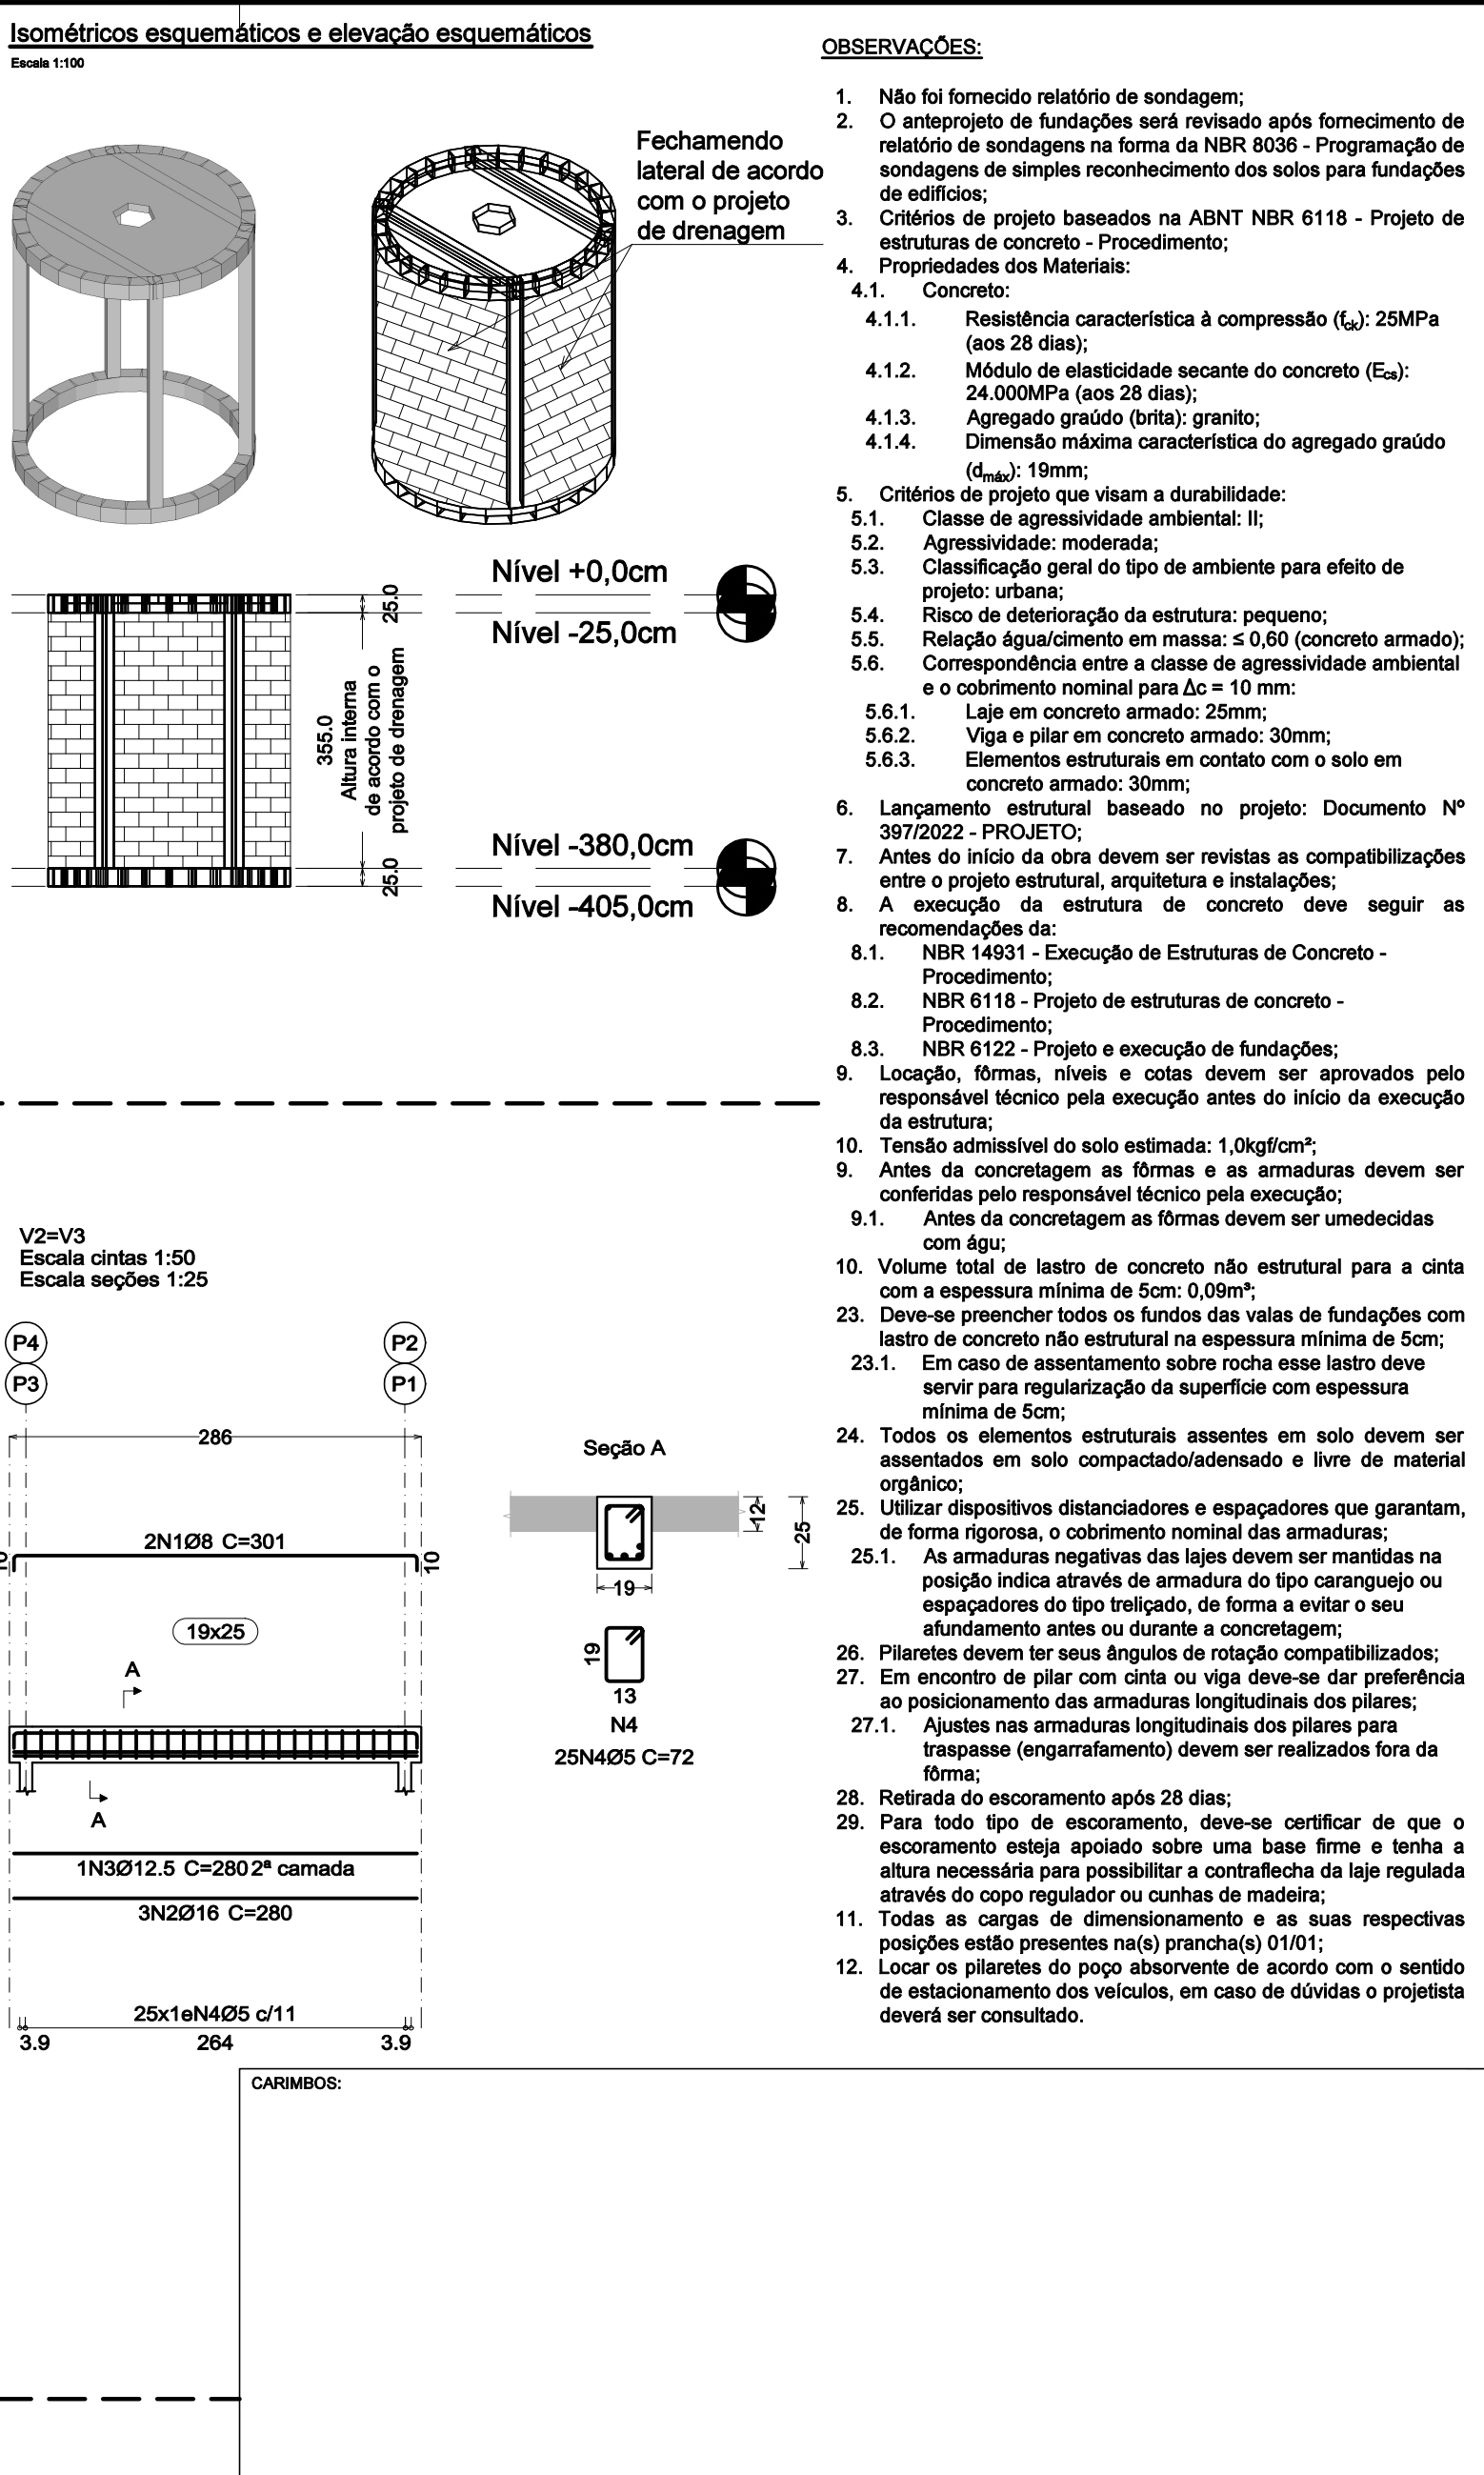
Isométricos esquemáticos e elevação esquemáticos
Escala 1:100

Fechamento lateral de acordo com o projeto de drenagem

Nível +0,0cm
Nível -25,0cm
25.0
355.0
Altura interna de acordo com o projeto de drenagem
Nível -380,0cm
Nível -405,0cm
25.0

OBSERVAÇÕES:

1. Não foi fornecido relatório de sondagem;
2. O anteprojeto de fundações será revisado após fornecimento de relatório de sondagens na forma da NBR 8036 - Programação de sondagens de simples reconhecimento dos solos para fundações de edifícios;
3. Critérios de projeto baseados na ABNT NBR 6118 - Projeto de estruturas de concreto - Procedimento;
4. Propriedades dos Materiais:
4.1. Concreto:
4.1.1. Resistência característica à compressão ($f_{ck}$): 25MPa (aos 28 dias);
4.1.2. Módulo de elasticidade secante do concreto ($E_{cs}$): 24.000MPa (aos 28 dias);
4.1.3. Agregado graúdo (brita): granito;
4.1.4. Dimensão máxima característica do agregado graúdo ($d_{máx}$): 19mm;
5. Critérios de projeto que visam a durabilidade:
5.1. Classe de agressividade ambiental: II;
5.2. Agressividade: moderada;
5.3. Classificação geral do tipo de ambiente para efeito de projeto: urbana;
5.4. Risco de deterioração da estrutura: pequeno;
5.5. Relação água/cimento em massa: ≤ 0,60 (concreto armado);
5.6. Correspondência entre a classe de agressividade ambiental e o cobrimento nominal para Δc = 10 mm:
5.6.1. Laje em concreto armado: 25mm;
5.6.2. Viga e pilar em concreto armado: 30mm;
5.6.3. Elementos estruturais em contato com o solo em concreto armado: 30mm;
6. Lançamento estrutural baseado no projeto: Documento Nº 397/2022 - PROJETO;
7. Antes do início da obra devem ser revistas as compatibilizações entre o projeto estrutural, arquitetura e instalações;
8. A execução da estrutura de concreto deve seguir as recomendações da:
8.1. NBR 14931 - Execução de Estruturas de Concreto - Procedimento;
8.2. NBR 6118 - Projeto de estruturas de concreto - Procedimento;
8.3. NBR 6122 - Projeto e execução de fundações;
9. Locação, fôrmas, níveis e cotas devem ser aprovados pelo responsável técnico pela execução antes do início da execução da estrutura;
10. Tensão admissível do solo estimada: 1,0kgf/cm²;
9. Antes da concretagem as fôrmas e as armaduras devem ser conferidas pelo responsável técnico pela execução;
9.1. Antes da concretagem as fôrmas devem ser umedecidas com águ;
10. Volume total de lastro de concreto não estrutural para a cinta com a espessura mínima de 5cm: 0,09m³;
23. Deve-se preencher todos os fundos das valas de fundações com lastro de concreto não estrutural na espessura mínima de 5cm;
23.1. Em caso de assentamento sobre rocha esse lastro deve servir para regularização da superfície com espessura mínima de 5cm;
24. Todos os elementos estruturais assentes em solo devem ser assentados em solo compactado/adensado e livre de material orgânico;
25. Utilizar dispositivos distanciadores e espaçadores que garantam, de forma rigorosa, o cobrimento nominal das armaduras;
25.1. As armaduras negativas das lajes devem ser mantidas na posição indica através de armadura do tipo caranguejo ou espaçadores do tipo treliçado, de forma a evitar o seu afundamento antes ou durante a concretagem;
26. Pilaretes devem ter seus ângulos de rotação compatibilizados;
27. Em encontro de pilar com cinta ou viga deve-se dar preferência ao posicionamento das armaduras longitudinais dos pilares;
27.1. Ajustes nas armaduras longitudinais dos pilares para traspasse (engarrafamento) devem ser realizados fora da fôrma;
28. Retirada do escoramento após 28 dias;
29. Para todo tipo de escoramento, deve-se certificar de que o escoramento esteja apoiado sobre uma base firme e tenha a altura necessária para possibilitar a contraflecha da laje regulada através do copo regulador ou cunhas de madeira;
11. Todas as cargas de dimensionamento e as suas respectivas posições estão presentes na(s) prancha(s) 01/01;
12. Locar os pilaretes do poço absorvente de acordo com o sentido de estacionamento dos veículos, em caso de dúvidas o projetista deverá ser consultado.

V2=V3
Escala cintas 1:50
Escala seções 1:25

P4
P3
P2
P1
286
2N1Ø8 C=301
10
10
19x25
A
A
1N3Ø12.5 C=280 2ª camada
3N2Ø16 C=280
25x1eN4Ø5 c/11
3.9
264
3.9

Seção A
12
25
19
19
13
N4
25N4Ø5 C=72

CARIMBOS: